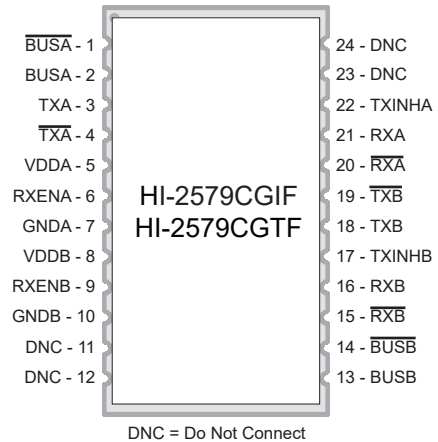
$\overline{\text{BUSA}}$ - 1
BUSA - 2
TXA - 3
$\overline{\text{TXA}}$ - 4
VDDA - 5
RXENA - 6
GNDA - 7
VDDB - 8
RXENB - 9
GNDB - 10
DNC - 11
DNC - 12

HI-2579CGIF
HI-2579CGTF

24 - DNC
23 - DNC
22 - TXINHA
21 - RXA
20 - $\overline{\text{RXA}}$
19 - $\overline{\text{TXB}}$
18 - TXB
17 - TXINHB
16 - RXB
15 - $\overline{\text{RXB}}$
14 - $\overline{\text{BUSB}}$
13 - BUSB

DNC = Do Not Connect